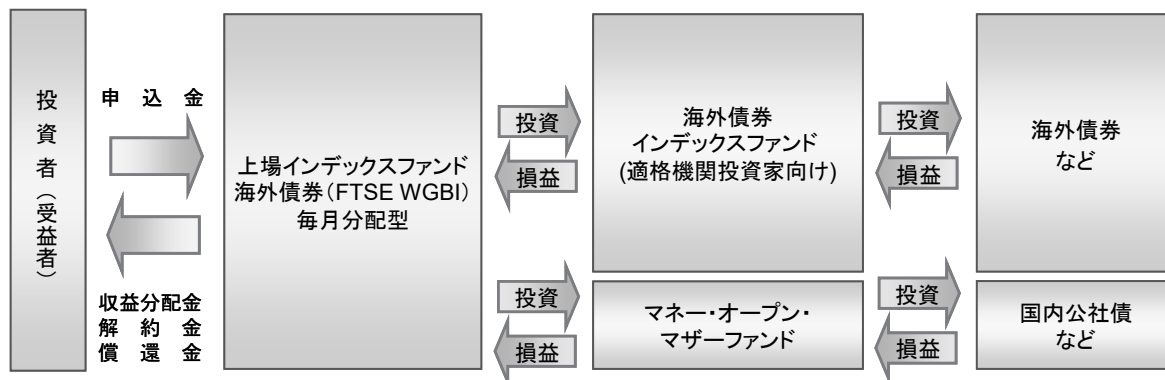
投資者（受益者）

申込金

収益分配金
解約金
償還金

上場インデックスファンド
海外債券（FTSE WGBI）
毎月分配型

投資
損益

投資
損益

海外債券
インデックスファンド
（適格機関投資家向け）

マネー・オープン・
マザーファンド

投資
損益

投資
損益

海外債券
など

国内公社債
など